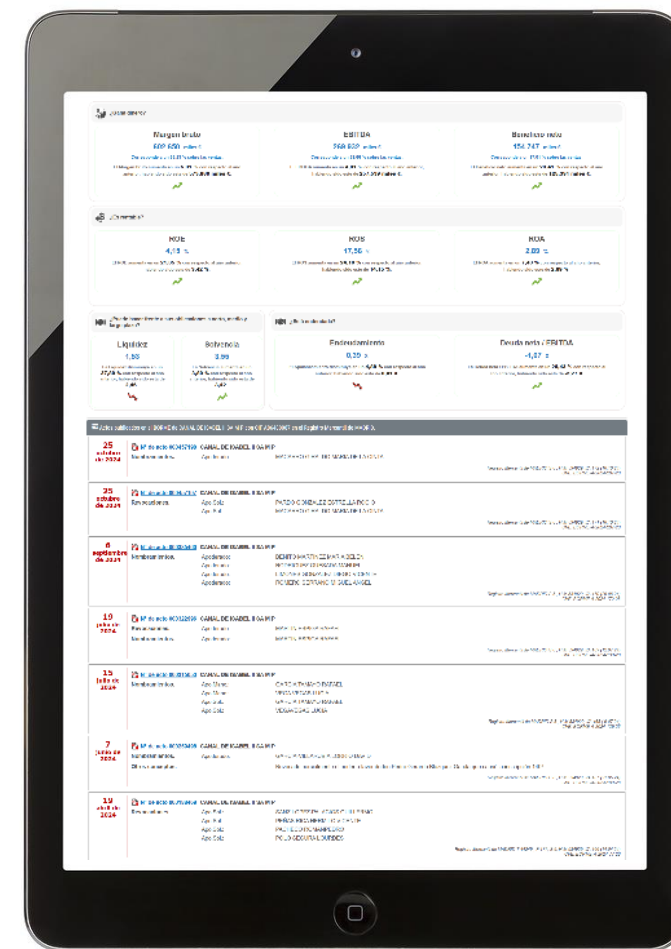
Margen bruto
EBITDA
Beneficio neto

ROE
ROS
ROA

Liquidez
1,53
Solvencia
3,99

Endeudamiento
0,29
Deuda neta / EBITDA
-1,07

25 octubre de 2024
CANAL DE ISABEL II SA MP

25 octubre de 2024
CANAL DE ISABEL II SA MP

6 septiembre de 2024
CANAL DE ISABEL II SA MP

19 julio de 2024
CANAL DE ISABEL II SA MP

15 julio de 2024
CANAL DE ISABEL II SA MP

7 junio de 2024
CANAL DE ISABEL II SA MP

19 abril de 2024
CANAL DE ISABEL II SA MP